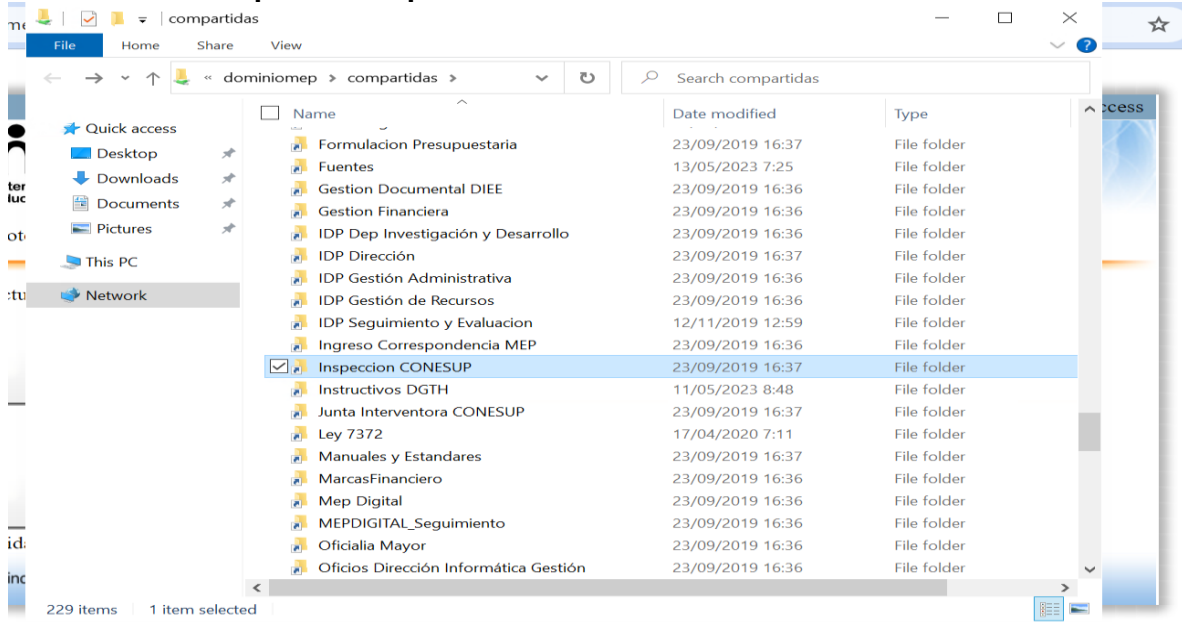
compartidas

File Home Share View

« dominiomep › compartidas ›

Search compartidas

Quick access
Desktop
Downloads
Documents
Pictures
This PC
Network

| Name | Date modified | Type |
|---|---|---|
| Formulacion Presupuestaria | 23/09/2019 16:37 | File folder |
| Fuentes | 13/05/2023 7:25 | File folder |
| Gestion Documental DIEE | 23/09/2019 16:36 | File folder |
| Gestion Financiera | 23/09/2019 16:36 | File folder |
| IDP Dep Investigación y Desarrollo | 23/09/2019 16:36 | File folder |
| IDP Dirección | 23/09/2019 16:37 | File folder |
| IDP Gestión Administrativa | 23/09/2019 16:36 | File folder |
| IDP Gestión de Recursos | 23/09/2019 16:36 | File folder |
| IDP Seguimiento y Evaluacion | 12/11/2019 12:59 | File folder |
| Ingreso Correspondencia MEP | 23/09/2019 16:36 | File folder |
| Inspeccion CONESUP | 23/09/2019 16:37 | File folder |
| Instructivos DGTH | 11/05/2023 8:48 | File folder |
| Junta Interventora CONESUP | 23/09/2019 16:37 | File folder |
| Ley 7372 | 17/04/2020 7:11 | File folder |
| Manuales y Estandares | 23/09/2019 16:37 | File folder |
| MarcasFinanciero | 23/09/2019 16:36 | File folder |
| Mep Digital | 23/09/2019 16:36 | File folder |
| MEPDIGITAL_Seguimiento | 23/09/2019 16:36 | File folder |
| Oficialia Mayor | 23/09/2019 16:36 | File folder |
| Oficios Dirección Informática Gestión | 23/09/2019 16:36 | File folder |

229 items 1 item selected